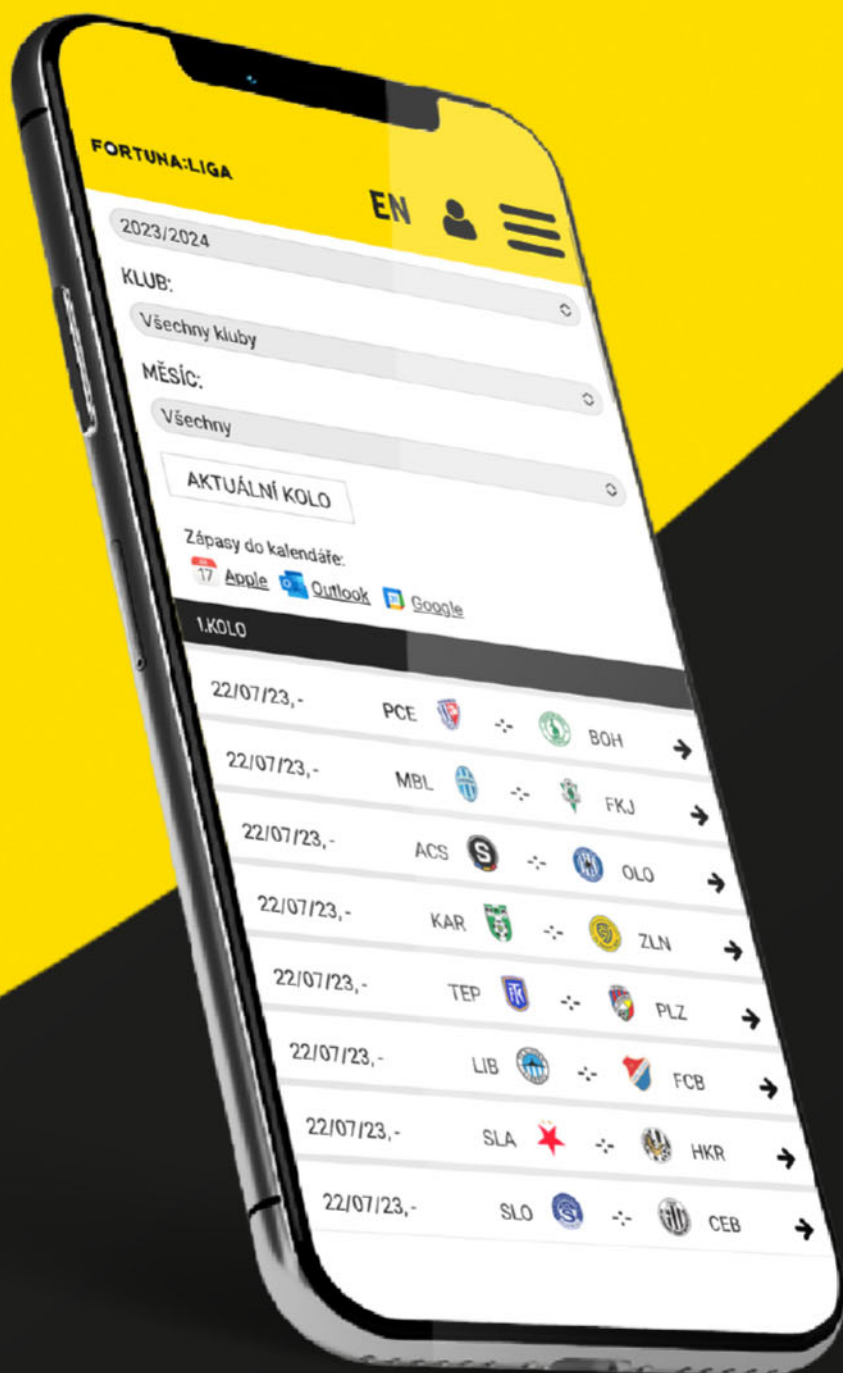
FORTUNA:LIGA

EN

2023/2024

KLUB:

Všechny kluby

MĚSÍC:

Všechny

AKTUÁLNÍ KOLO

Zápasy do kalendáře:

17 Apple Outlook Google

1.KOLO

22/07/23, - PCE -:- BOH

22/07/23, - MBL -:- FKJ

22/07/23, - ACS -:- OLO

22/07/23, - KAR -:- ZLN

22/07/23, - TEP -:- PLZ

22/07/23, - LIB -:- FCB

22/07/23, - SLA -:- HKR

22/07/23, - SLO -:- CEB